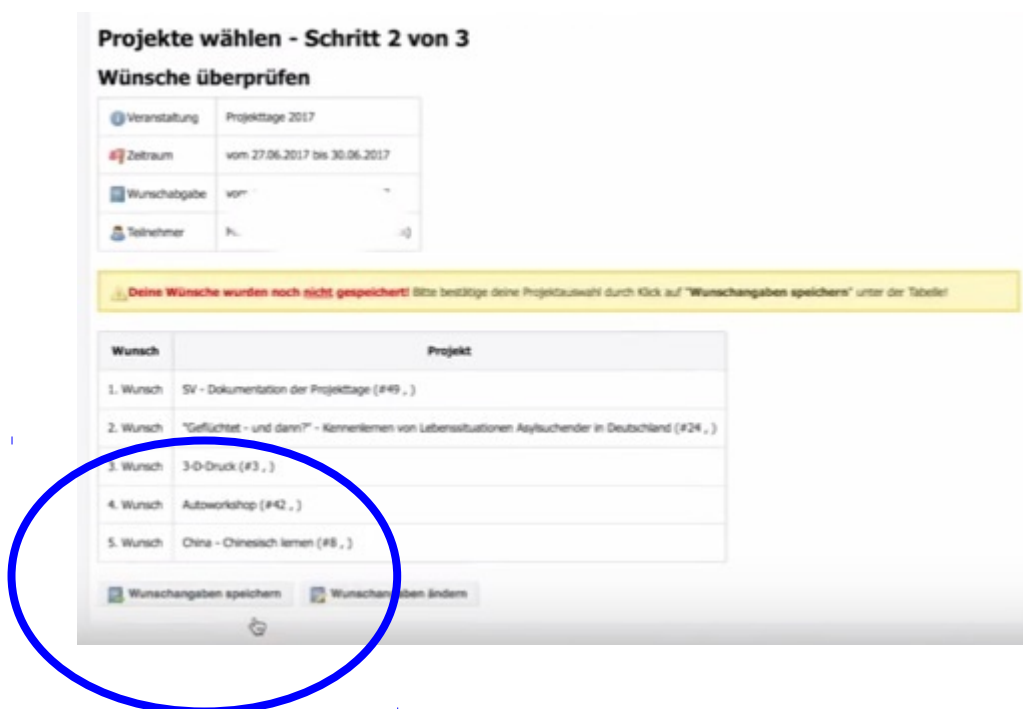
Projekte wählen - Schritt 2 von 3

Wünsche überprüfen

| | |
|---|---|
| Veranstaltung | Projekttage 2017 |
| Zeitraum | vom 27.06.2017 bis 30.06.2017 |
| Wunschabgabe | vom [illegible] |
| Teilnehmer | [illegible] |

Deine Wünsche wurden noch nicht gespeichert! Bitte bestätige deine Projektauswahl durch Klick auf "Wunschangaben speichern" unter der Tabelle!

| Wunsch | Projekt |
|---|---|
| 1. Wunsch | SV - Dokumentation der Projekttage (#49 , ) |
| 2. Wunsch | "Geflüchtet - und dann?" - Kennenlernen von Lebenssituationen Asylsuchender in Deutschland (#24 , ) |
| 3. Wunsch | 3-D-Druck (#3 , ) |
| 4. Wunsch | Autoworkshop (#42 , ) |
| 5. Wunsch | China - Chinesisch lernen (#8 , ) |

Wunschangaben speichern    Wunschan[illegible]ben ändern